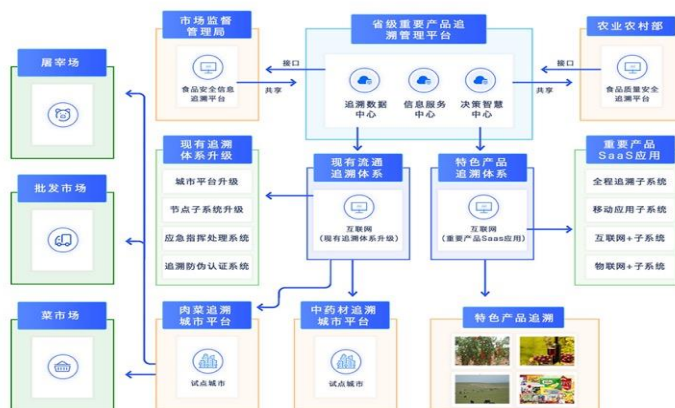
市场监督管理局

食品安全信息追溯平台

省级重要产品追溯管理平台

农业农村部

食品质量安全追溯平台

接口

共享

接口

共享

追溯数据中心

信息服务中心

决策智慧中心

屠宰场

现有追溯体系升级

城市平台升级

节点子系统升级

应急指挥处理系统

追溯防伪认证系统

现有流通追溯体系

互联网
（现有追溯体系升级）

特色产品追溯体系

互联网
（重要产品Saas应用）

重要产品SaaS应用

全程追溯子系统

移动应用子系统

互联网+子系统

物联网+子系统

批发市场

菜市场

肉菜追溯城市平台

试点城市

中药材追溯城市平台

试点城市

特色产品追溯